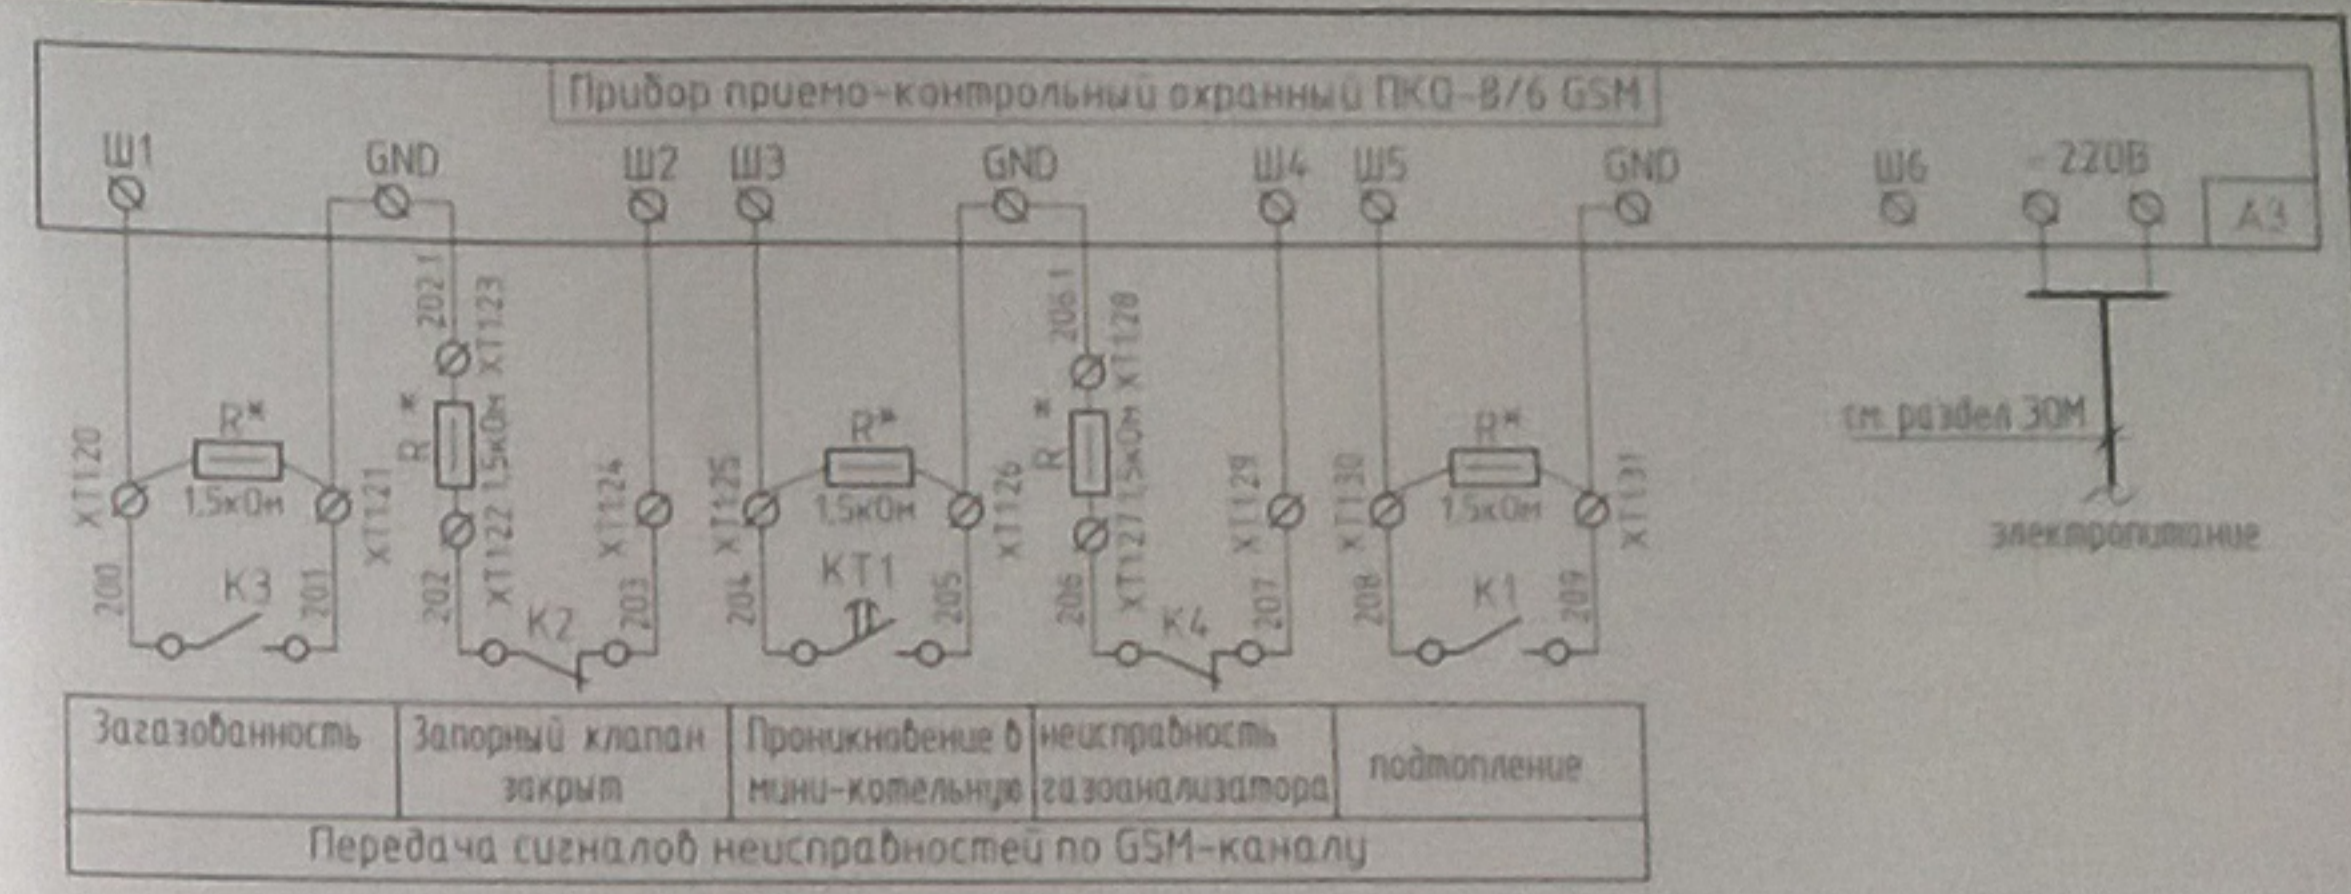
Прибор приемо-контрольный охранный ПКО-8/6 GSM

Ш1 GND Ш2 Ш3 GND Ш4 Ш5 GND Ш6 ~220В A3

202.1 XT1.23 R* 1,5кОм XT1.22 202

R* XT1.20 1,5кОм XT1.21 200 K3 201

XT1.24 203 K2

R* XT1.25 1,5кОм XT1.26 204 KT1 205

206.1 XT1.28 R* 1,5кОм XT1.27 206 K4 XT1.29 207

R* XT1.30 1,5кОм XT1.31 208 K1 209

см. раздел ЭОМ

электропитание

| Загазованность | Запорный клапан закрыт | Проникновение в мини-котельную | неисправность газоанализатора | подтопление |
|---|---|---|---|---|
| Передача сигналов неисправностей по GSM-каналу | | | | |